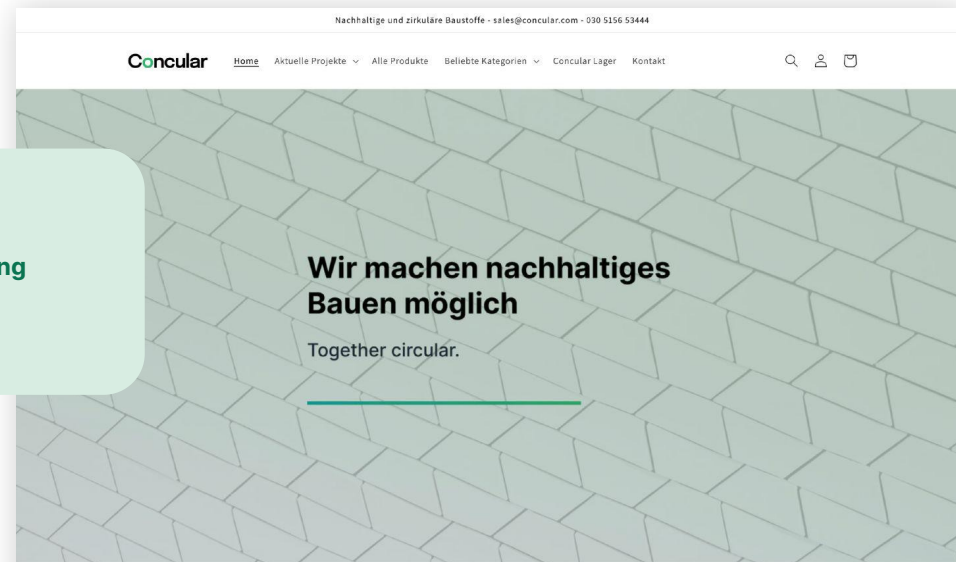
Nachhaltige und zirkuläre Baustoffe - sales@concular.com - 030 5156 53444

Concular Home Aktuelle Projekte Alle Produkte Beliebte Kategorien Concular Lager Kontakt

ng

Wir machen nachhaltiges Bauen möglich

Together circular.